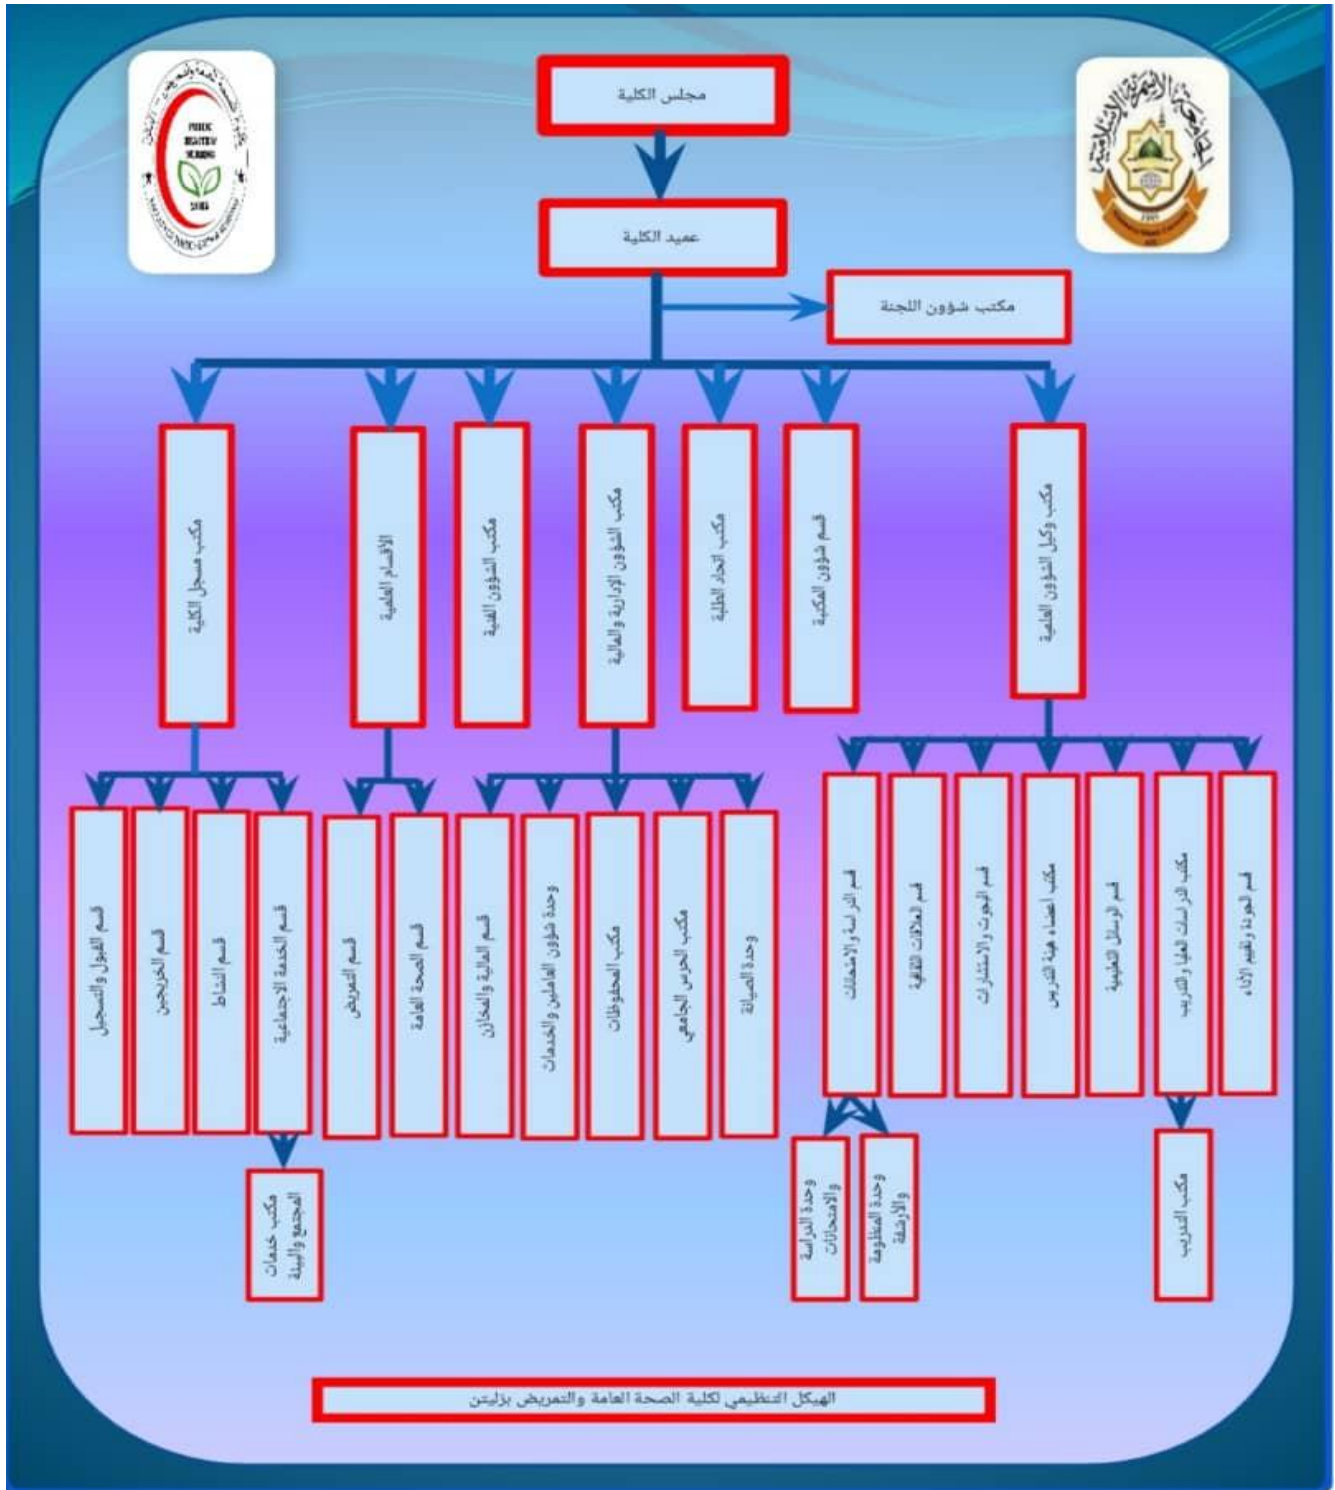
مجلس الكلية

عميد الكلية

مكتب شؤون اللجنة

مكتب مسجل الكلية

الأقسام العلمية

مكتب الشؤون الفنية

مكتب الشؤون الإدارية و المالية

مكتب الجار الكلية

قسم شؤون الكلية

مكتب وكيل الشؤون العلمية

قسم القبول والتسجيل

قسم الخريجين

قسم النشاط

قسم الخدمة الاجتماعية

قسم التمريض

قسم الصحة العامة

قسم المالية والمخازن

وحدة شؤون العاملين و الخدمات

مكتب المحفوظات

مكتب الحرس الجامعي

وحدة الصيانة

قسم الدراسة و الامتحانات

قسم العلاقات الثقافية

قسم البحوث و الاستشارات

مكتب أعضاء هيئة التدريس

قسم الوسائل التعليمية

مكتب الدراسات العليا و التدريب

قسم الجودة وتقييم الأداء

مكتب خدمات المجتمع والبيئة

وحدة الدراسة والامتحانات

وحدة المنظومة والأرشفة

مكتب التدريب

الهيكل التنظيمي لكلية الصحة العامة والتمريض بزليتن